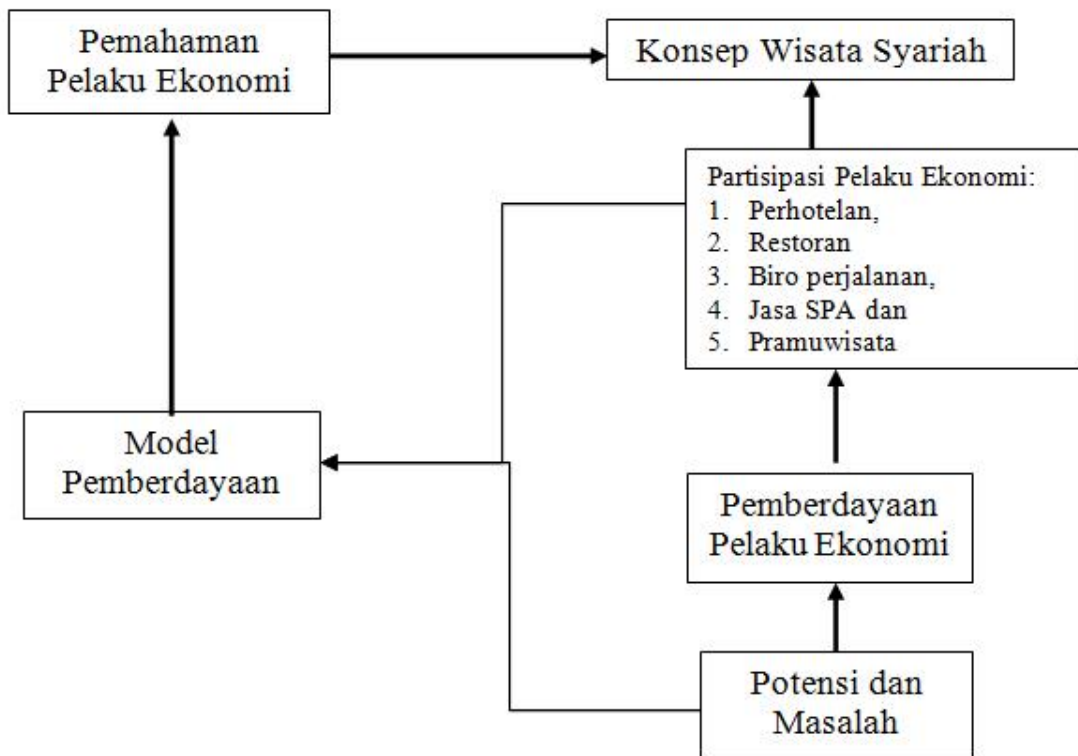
Pemahaman Pelaku Ekonomi

Konsep Wisata Syariah

Partisipasi Pelaku Ekonomi:
1. Perhotelan,
2. Restoran
3. Biro perjalanan,
4. Jasa SPA dan
5. Pramuwisata

Model Pemberdayaan

Pemberdayaan Pelaku Ekonomi

Potensi dan Masalah